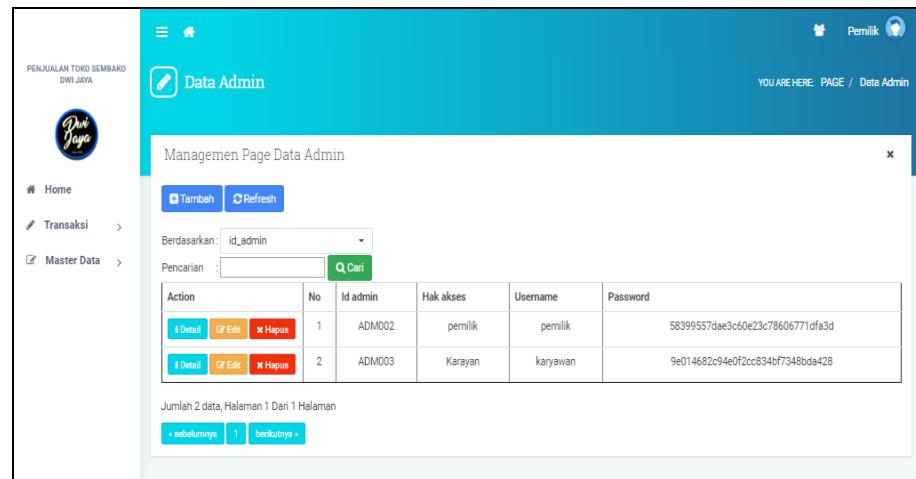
PENJUALAN TOKO SEMBAKO DWI JAYA

Dwi Jaya

Home

Transaksi

Master Data

Pemilik

Data Admin

YOU ARE HERE: PAGE / Data Admin

Managemen Page Data Admin

×

Tambah

Refresh

Berdasarkan : id_admin

Pencarian :

Cari

| Action | No | Id admin | Hak akses | Username | Password |
|---|---|---|---|---|---|
| Detail Edit Hapus | 1 | ADM002 | pemilik | pemilik | 58399557dae3c60e23c78606771dfa3d |
| Detail Edit Hapus | 2 | ADM003 | Karayan | karyawan | 9e014682c94e0f2cc834bf7348bda428 |

Jumlah 2 data, Halaman 1 Dari 1 Halaman

« sebelumnya 1 berikutnya »